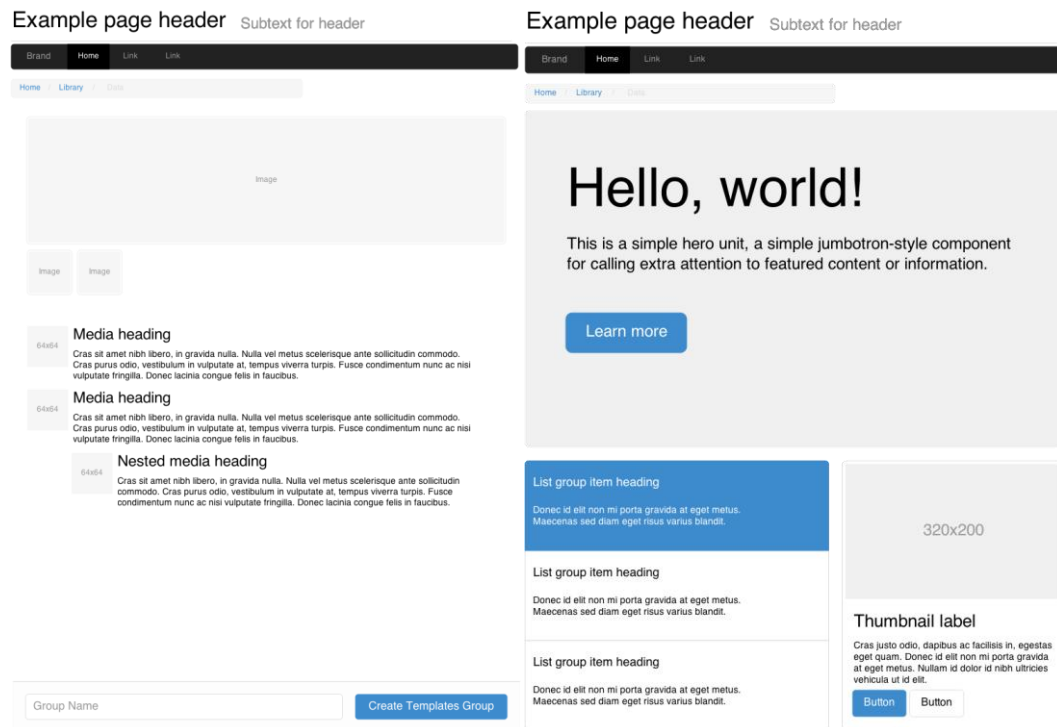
Example page header Subtext for header

Brand Home Link Link

Home / Library / Data

Image

Image Image

64x64 Media heading

Cras sit amet nibh libero, in gravida nulla. Nulla vel metus scelerisque ante sollicitudin commodo. Cras purus odio, vestibulum in vulputate at, tempus viverra turpis. Fusce condimentum nunc ac nisi vulputate fringilla. Donec lacinia congue felis in faucibus.

64x64 Media heading

Cras sit amet nibh libero, in gravida nulla. Nulla vel metus scelerisque ante sollicitudin commodo. Cras purus odio, vestibulum in vulputate at, tempus viverra turpis. Fusce condimentum nunc ac nisi vulputate fringilla. Donec lacinia congue felis in faucibus.

64x64 Nested media heading

Cras sit amet nibh libero, in gravida nulla. Nulla vel metus scelerisque ante sollicitudin commodo. Cras purus odio, vestibulum in vulputate at, tempus viverra turpis. Fusce condimentum nunc ac nisi vulputate fringilla. Donec lacinia congue felis in faucibus.

Group Name

Create Templates Group

Example page header Subtext for header

Brand Home Link Link

Home / Library / Data

Hello, world!

This is a simple hero unit, a simple jumbotron-style component for calling extra attention to featured content or information.

Learn more

List group item heading

Donec id elit non mi porta gravida at eget metus. Maecenas sed diam eget risus varius blandit.

List group item heading

Donec id elit non mi porta gravida at eget metus. Maecenas sed diam eget risus varius blandit.

List group item heading

Donec id elit non mi porta gravida at eget metus. Maecenas sed diam eget risus varius blandit.

320x200

Thumbnail label

Cras justo odio, dapibus ac facilisis in, egestas eget quam. Donec id elit non mi porta gravida at eget metus. Nullam id dolor id nibh ultricies vehicula ut id elit.

Button Button